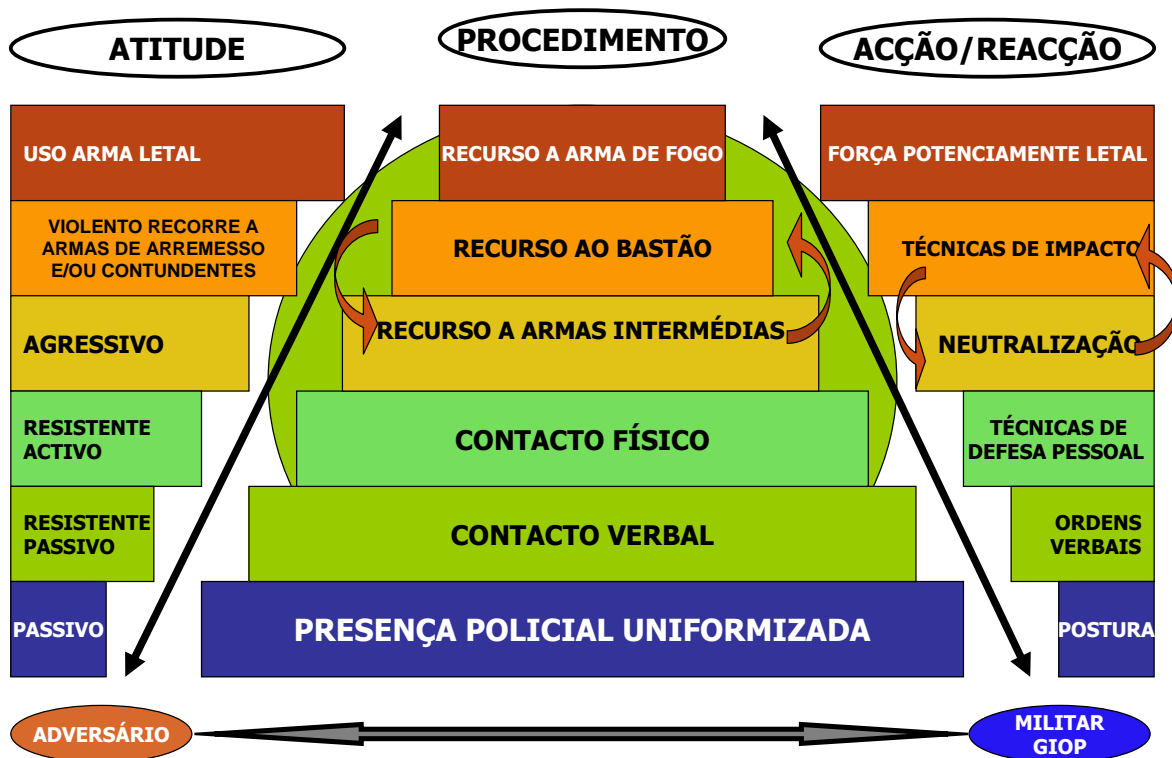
ATITUDE

PROCEDIMENTO

ACÇÃO/REACÇÃO

USO ARMA LETAL

RECURSO A ARMA DE FOGO

FORÇA POTENCIAMENTE LETAL

VIOLENTO RECORRE A ARMAS DE ARREMESSO E/OU CONTUNDENTES

RECURSO AO BASTÃO

TÉCNICAS DE IMPACTO

AGRESSIVO

RECURSO A ARMAS INTERMÉDIAS

NEUTRALIZAÇÃO

RESISTENTE ACTIVO

CONTACTO FÍSICO

TÉCNICAS DE DEFESA PESSOAL

RESISTENTE PASSIVO

CONTACTO VERBAL

ORDENS VERBAIS

PASSIVO

PRESENÇA POLICIAL UNIFORMIZADA

POSTURA

ADVERSÁRIO

MILITAR GIOP